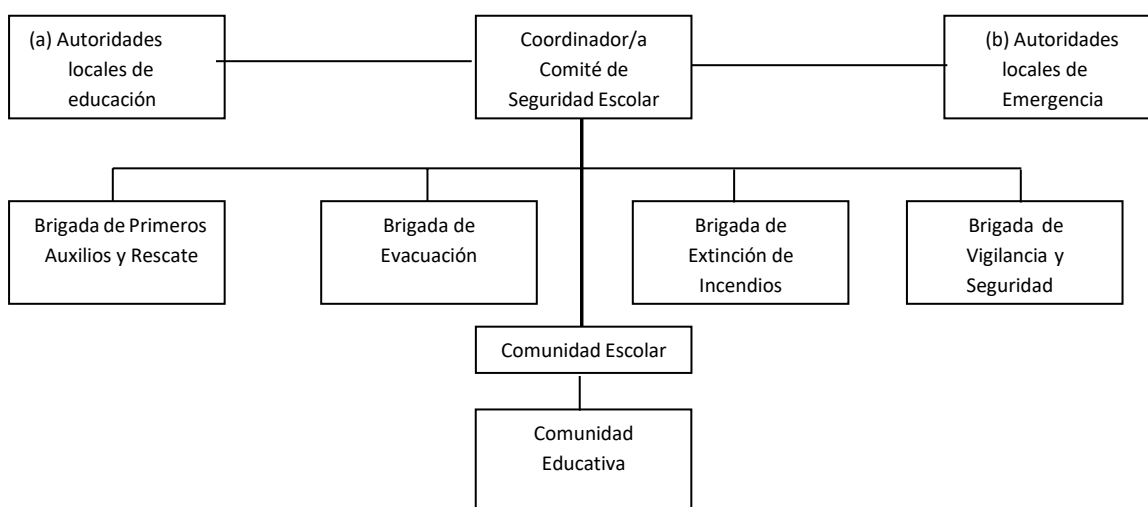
(a) Autoridades locales de educación

Coordinador/a Comité de Seguridad Escolar

(b) Autoridades locales de Emergencia

Brigada de Primeros Auxilios y Rescate

Brigada de Evacuación

Brigada de Extinción de Incendios

Brigada de Vigilancia y Seguridad

Comunidad Escolar

Comunidad Educativa